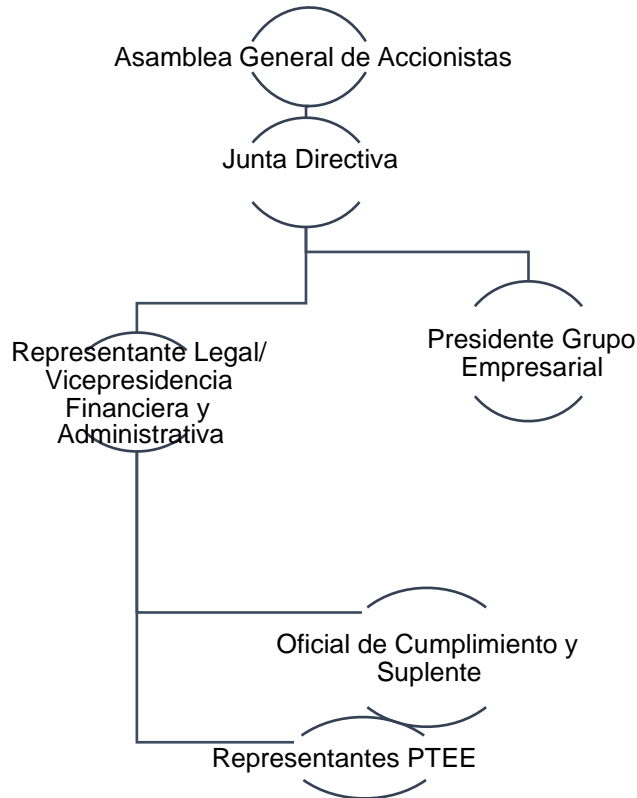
Asamblea General de Accionistas

Junta Directiva

Representante Legal/ Vicepresidencia Financiera y Administrativa

Presidente Grupo Empresarial

Oficial de Cumplimiento y Suplente

Representantes PTEE